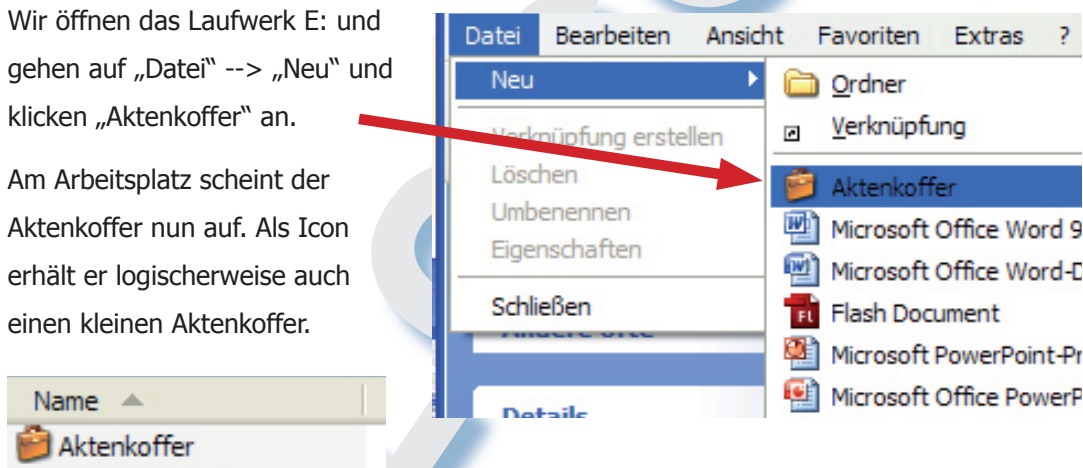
Wir öffnen das Laufwerk E: und gehen auf „Datei" --> „Neu" und klicken „Aktenkoffer" an.

Am Arbeitsplatz scheint der Aktenkoffer nun auf. Als Icon erhält er logischerweise auch einen kleinen Aktenkoffer.

Name

Aktenkoffer

Datei Bearbeiten Ansicht Favoriten Extras ?

Neu

Verknüpfung erstellen

Löschen

Umbenennen

Eigenschaften

Schließen

Details

Ordner

Verknüpfung

Aktenkoffer

Microsoft Office Word 9

Microsoft Office Word-D

Flash Document

Microsoft PowerPoint-Pr

Microsoft Office PowerP